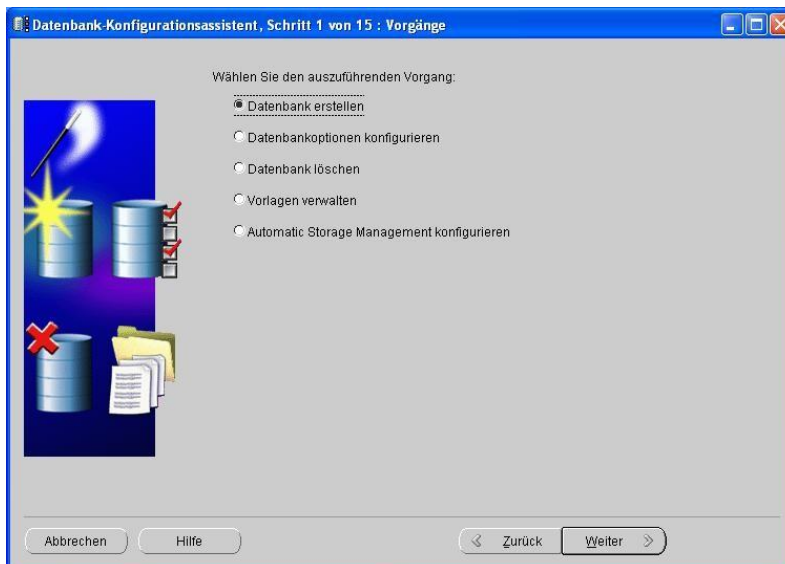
Datenbank-Konfigurationsassistent, Schritt 1 von 15 : Vorgänge

Wählen Sie den auszuführenden Vorgang:

Datenbank erstellen

Datenbankoptionen konfigurieren

Datenbank löschen

Vorlagen verwalten

Automatic Storage Management konfigurieren

Abbrechen

Hilfe

Zurück

Weiter